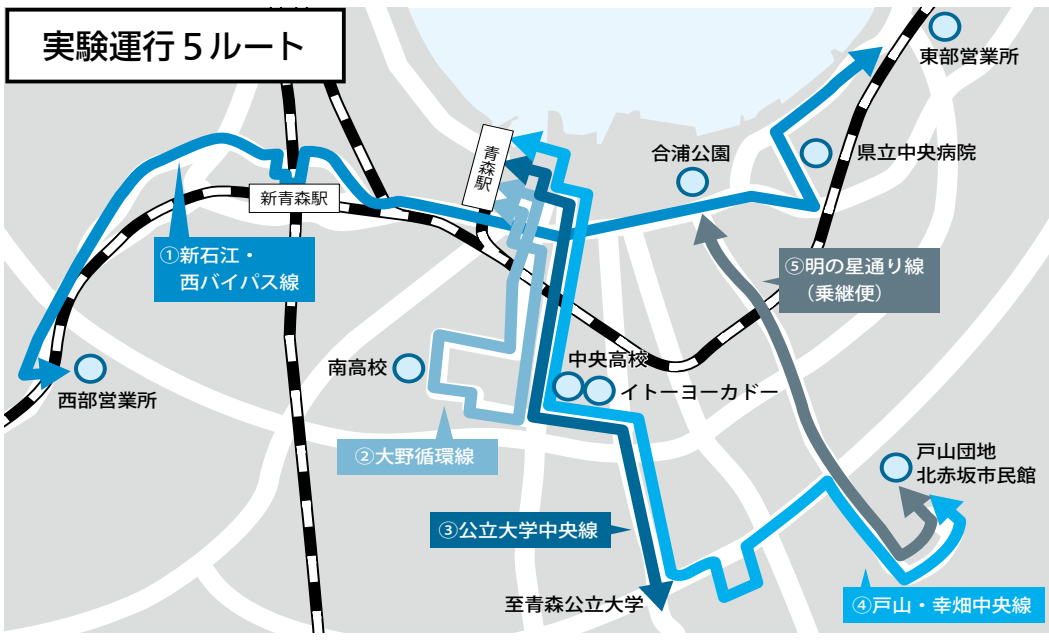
実験運行５ルート

東部営業所

県立中央病院

合浦公園

青森駅

新青森駅

①新石江・西バイパス線

⑤明の星通り線（乗継便）

南高校

中央高校

イトーヨーカドー

西部営業所

②大野循環線

戸山団地
北赤坂市民館

③公立大学中央線

至青森公立大学

④戸山・幸畑中央線